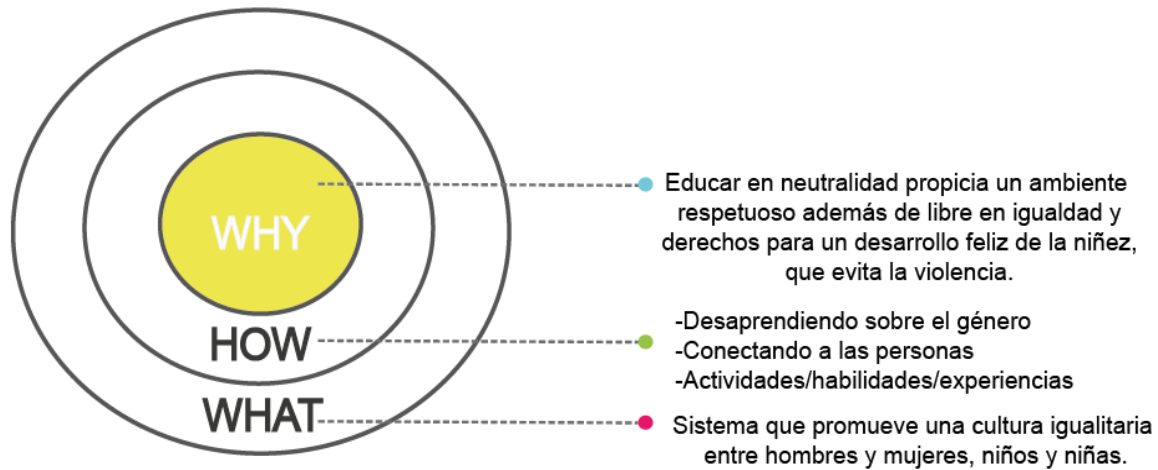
WHY

HOW

WHAT

Educar en neutralidad propicia un ambiente respetuoso además de libre en igualdad y derechos para un desarrollo feliz de la niñez, que evita la violencia.

-Desaprendiendo sobre el género
-Conectando a las personas
-Actividades/habilidades/experiencias

Sistema que promueve una cultura igualitaria entre hombres y mujeres, niños y niñas.